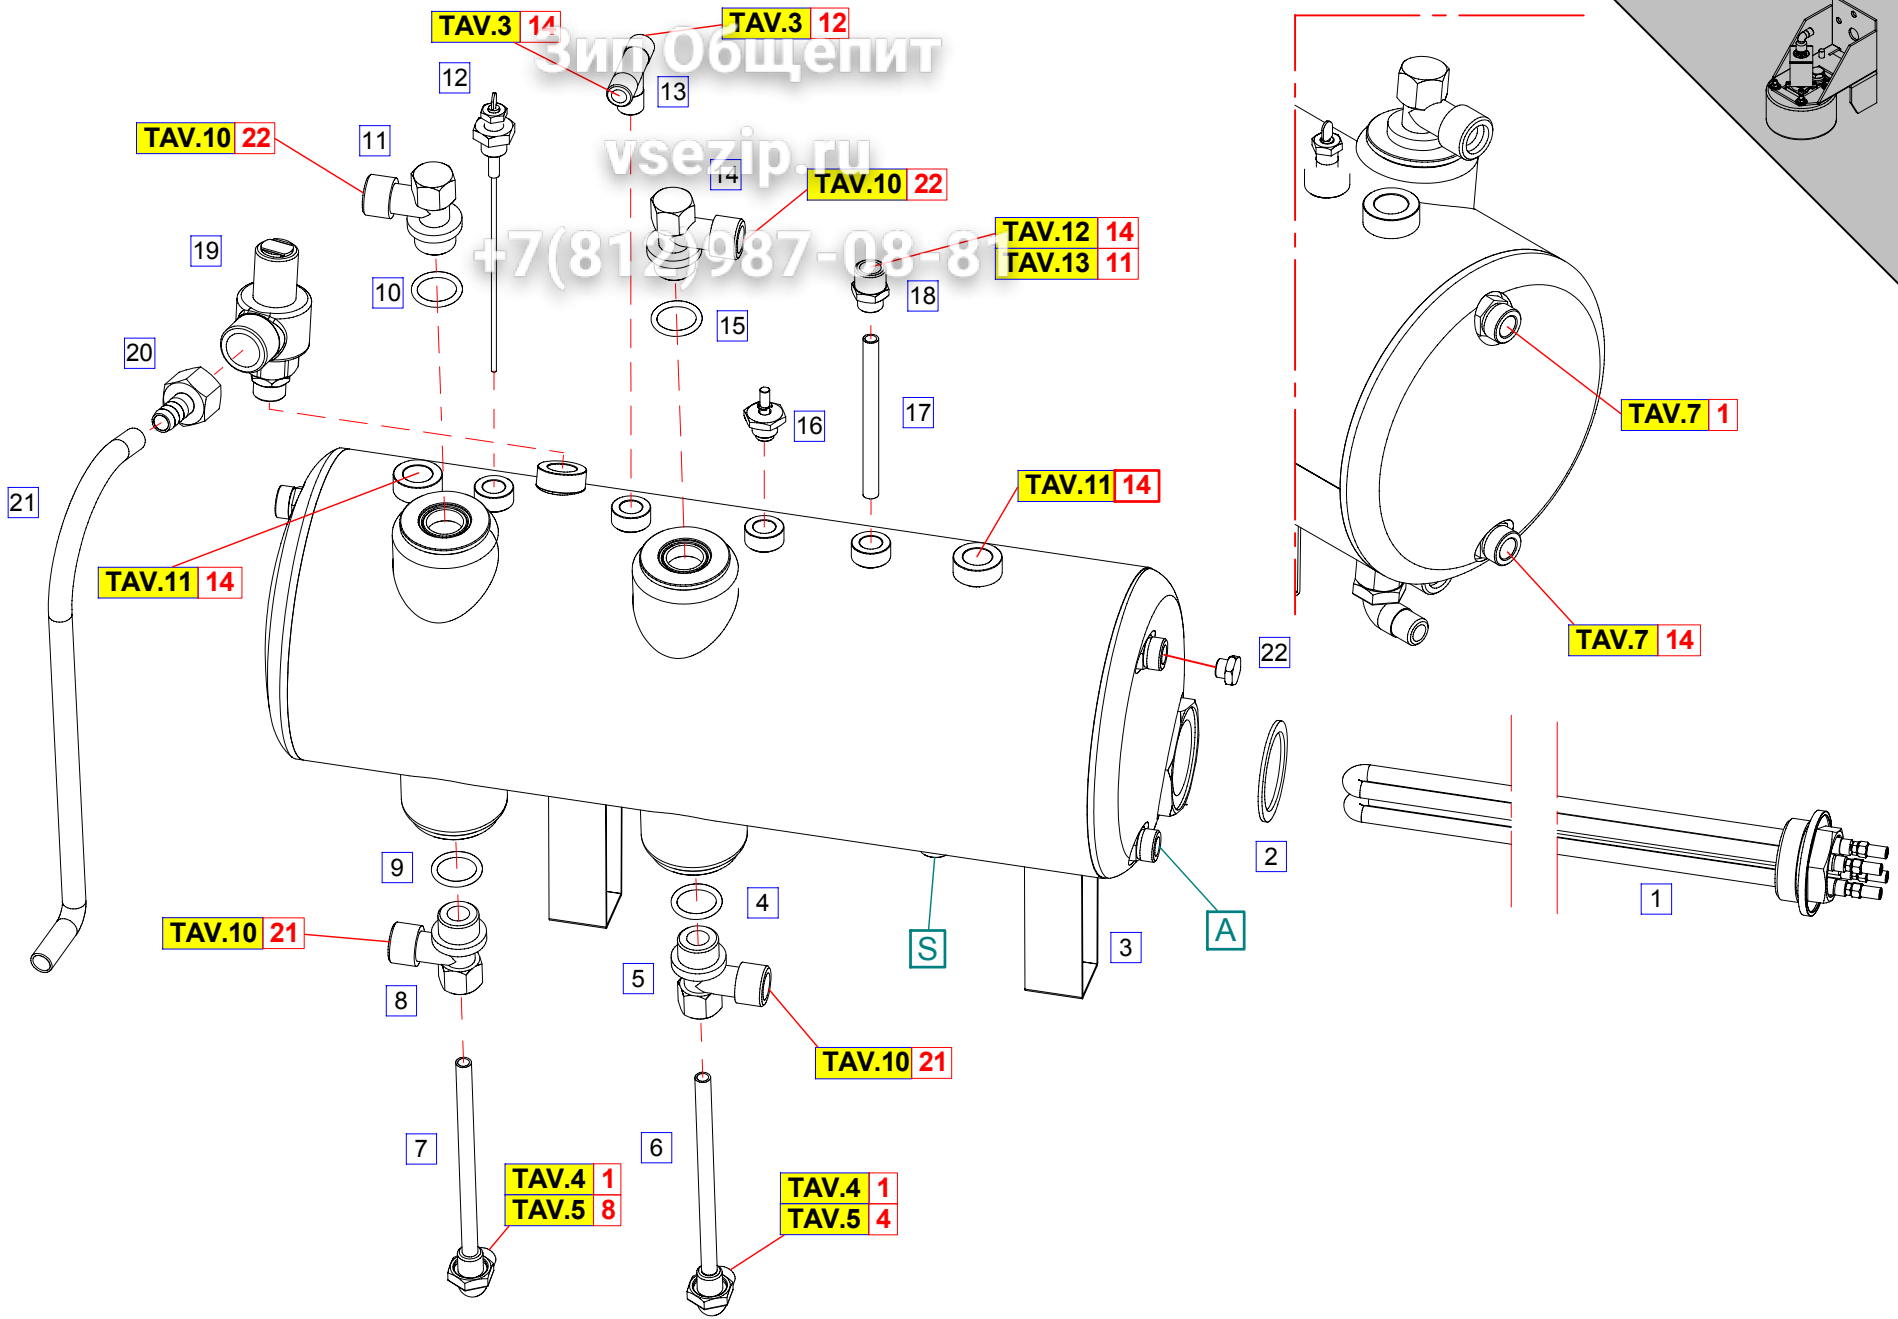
TAV.3 14
TAV.3 12
ЗипОбщепит
12
13
TAV.10 22
11
vsezip.ru
14
TAV.10 22
19
+7(812)987-08-81
TAV.12 14
TAV.13 11
10
18
15
20
16
17
TAV.7 1
21
TAV.11 14
TAV.11 14
22
TAV.7 14
2
1
9
4
TAV.10 21
S
3
A
8
5
TAV.10 21
7
6
TAV.4 1
TAV.5 8
TAV.4 1
TAV.5 4